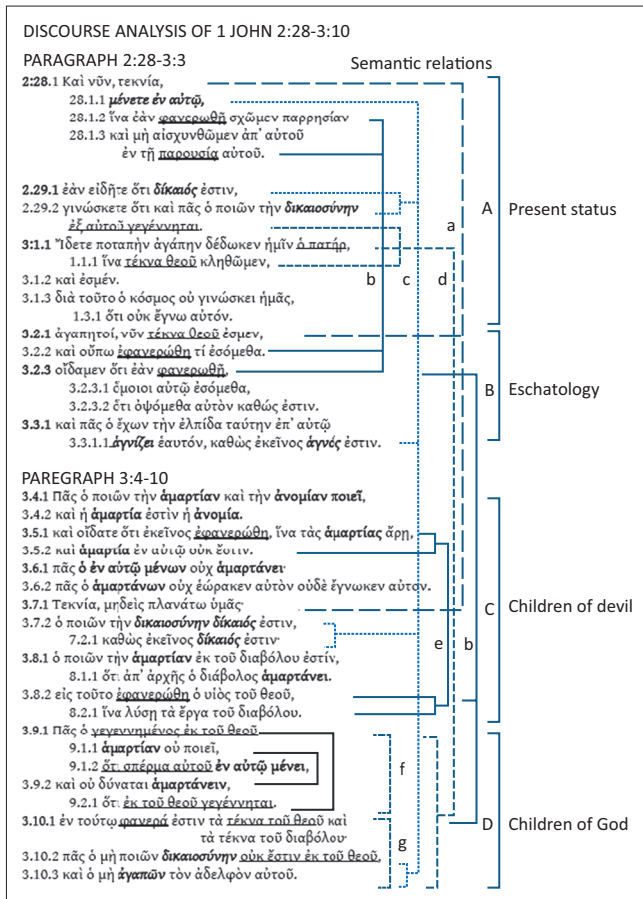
DISCOURSE ANALYSIS OF 1 JOHN 2:28-3:10

PARAGRAPH 2:28-3:3

Semantic relations

2:28.1 Καὶ νῦν, τεκνία,
28.1.1 μένετε ἐν αὐτῷ,
28.1.2 ἵνα ἐὰν φανερωθῇ σχῶμεν παρρησίαν
28.1.3 καὶ μὴ αἰσχυνθῶμεν ἀπ᾽ αὐτοῦ
ἐν τῇ παρουσίᾳ αὐτοῦ.

2.29.1 ἐὰν εἰδῆτε ὅτι δίκαιός ἐστιν,
2.29.2 γινώσκετε ὅτι καὶ πᾶς ὁ ποιῶν τὴν δικαιοσύνην ἐξ αὐτοῦ γεγέννηται.
3:1.1 Ἴδετε ποταπὴν ἀγάπην δέδωκεν ἡμῖν ὁ πατήρ,
1.1.1 ἵνα τέκνα θεοῦ κληθῶμεν,
3.1.2 καὶ ἐσμέν.
3.1.3 διὰ τοῦτο ὁ κόσμος οὐ γινώσκει ἡμᾶς,
1.3.1 ὅτι οὐκ ἔγνω αὐτόν.
3.2.1 ἀγαπητοί, νῦν τέκνα θεοῦ ἐσμεν,
3.2.2 καὶ οὔπω ἐφανερώθη τί ἐσόμεθα.
3.2.3 οἴδαμεν ὅτι ἐὰν φανερωθῇ,
3.2.3.1 ὅμοιοι αὐτῷ ἐσόμεθα,
3.2.3.2 ὅτι ὀψόμεθα αὐτὸν καθώς ἐστιν.
3.3.1 καὶ πᾶς ὁ ἔχων τὴν ἐλπίδα ταύτην ἐπ᾽ αὐτῷ
3.3.1.1 ἁγνίζει ἑαυτόν, καθὼς ἐκεῖνος ἁγνός ἐστιν.

a b c d
A Present status
B Eschatology

PAREGRAPH 3:4-10

3.4.1 Πᾶς ὁ ποιῶν τὴν ἁμαρτίαν καὶ τὴν ἀνομίαν ποιεῖ,
3.4.2 καὶ ἡ ἁμαρτία ἐστὶν ἡ ἀνομία.
3.5.1 καὶ οἴδατε ὅτι ἐκεῖνος ἐφανερώθη, ἵνα τὰς ἁμαρτίας ἄρῃ,
3.5.2 καὶ ἁμαρτία ἐν αὐτῷ οὐκ ἔστιν.
3.6.1 πᾶς ὁ ἐν αὐτῷ μένων οὐχ ἁμαρτάνει·
3.6.2 πᾶς ὁ ἁμαρτάνων οὐχ ἑώρακεν αὐτὸν οὐδὲ ἔγνωκεν αὐτόν.
3.7.1 Τεκνία, μηδεὶς πλανάτω ὑμᾶς·
3.7.2 ὁ ποιῶν τὴν δικαιοσύνην δίκαιός ἐστιν,
7.2.1 καθὼς ἐκεῖνος δίκαιός ἐστιν·
3.8.1 ὁ ποιῶν τὴν ἁμαρτίαν ἐκ τοῦ διαβόλου ἐστίν,
8.1.1 ὅτι ἀπ᾽ ἀρχῆς ὁ διάβολος ἁμαρτάνει.
3.8.2 εἰς τοῦτο ἐφανερώθη ὁ υἱὸς τοῦ θεοῦ,
8.2.1 ἵνα λύσῃ τὰ ἔργα τοῦ διαβόλου.
3.9.1 Πᾶς ὁ γεγεννημένος ἐκ τοῦ θεοῦ
9.1.1 ἁμαρτίαν οὐ ποιεῖ,
9.1.2 ὅτι σπέρμα αὐτοῦ ἐν αὐτῷ μένει,
3.9.2 καὶ οὐ δύναται ἁμαρτάνειν,
9.2.1 ὅτι ἐκ τοῦ θεοῦ γεγέννηται.
3.10.1 ἐν τούτῳ φανερά ἐστιν τὰ τέκνα τοῦ θεοῦ καὶ τὰ τέκνα τοῦ διαβόλου·
3.10.2 πᾶς ὁ μὴ ποιῶν δικαιοσύνην οὐκ ἔστιν ἐκ τοῦ θεοῦ,
3.10.3 καὶ ὁ μὴ ἀγαπῶν τὸν ἀδελφὸν αὐτοῦ.

e b f g
C Children of devil
D Children of God